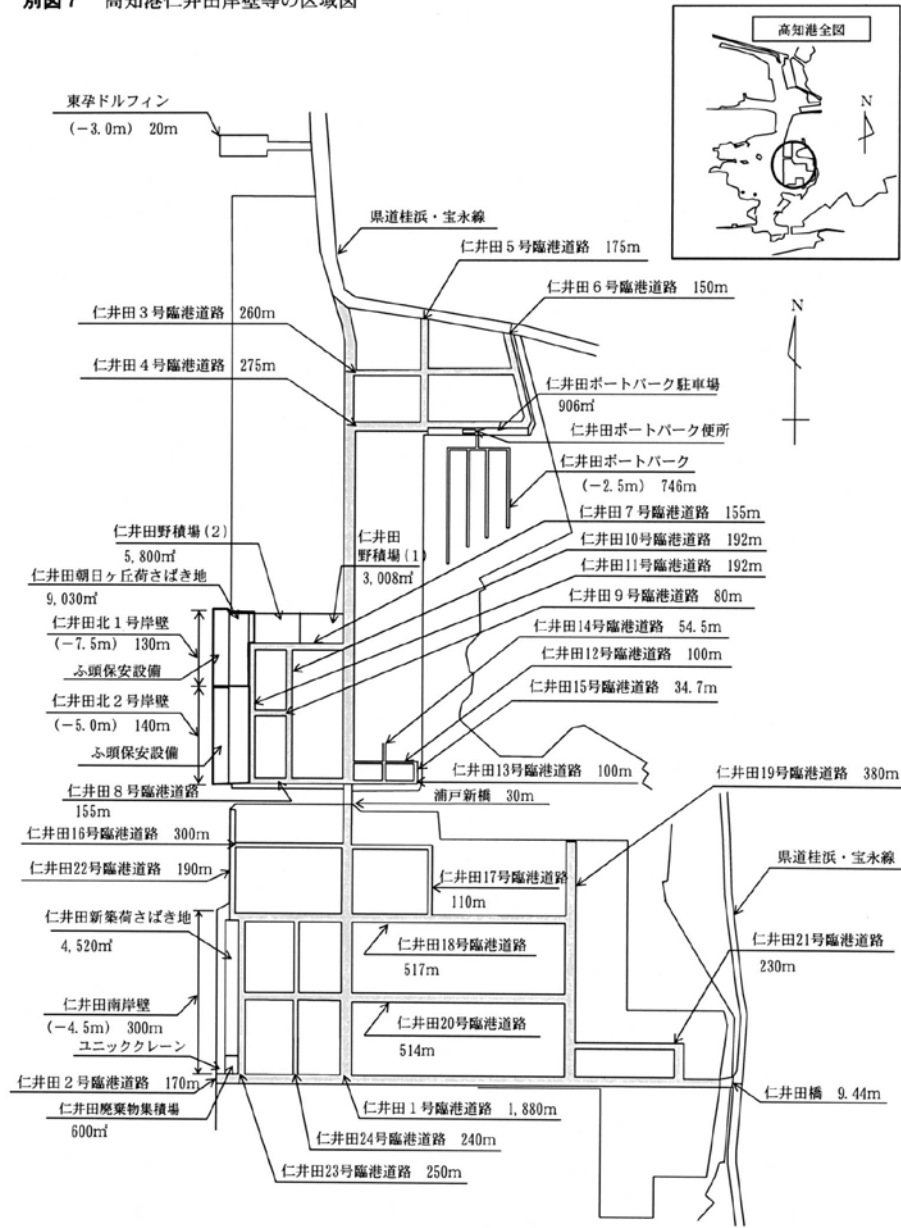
別図7　高知港仁井田岸壁等の区域図

高知港全図

N

東孕ドルフィン
（－3.0m）20m

県道桂浜・宝永線

仁井田５号臨港道路　175m

仁井田６号臨港道路　150m

N

仁井田３号臨港道路　260m

仁井田４号臨港道路　275m

仁井田ボートパーク駐車場
906㎡

仁井田ボートパーク便所

仁井田ボートパーク
（－2.5m）746m

仁井田７号臨港道路　155m

仁井田野積場（2）
5,800㎡

仁井田
野積場（1）
3,008㎡

仁井田10号臨港道路　192m

仁井田朝日ヶ丘荷さばき地
9,030㎡

仁井田11号臨港道路　192m

仁井田９号臨港道路　80m

仁井田北１号岸壁
（－7.5m）130m

仁井田14号臨港道路　54.5m

ふ頭保安設備

仁井田12号臨港道路　100m

仁井田北２号岸壁
（－5.0m）140m

仁井田15号臨港道路　34.7m

ふ頭保安設備

仁井田13号臨港道路　100m

仁井田19号臨港道路　380m

仁井田８号臨港道路
155m

浦戸新橋　30m

仁井田16号臨港道路　300m

県道桂浜・宝永線

仁井田22号臨港道路　190m

仁井田17号臨港道路
110m

仁井田新築荷さばき地
4,520㎡

仁井田18号臨港道路
517m

仁井田21号臨港道路
230m

仁井田南岸壁
（－4.5m）300m

仁井田20号臨港道路
514m

ユニッククレーン

仁井田２号臨港道路　170m

仁井田橋　9.44m

仁井田廃棄物集積場
600㎡

仁井田１号臨港道路　1,880m

仁井田24号臨港道路　240m

仁井田23号臨港道路　250m